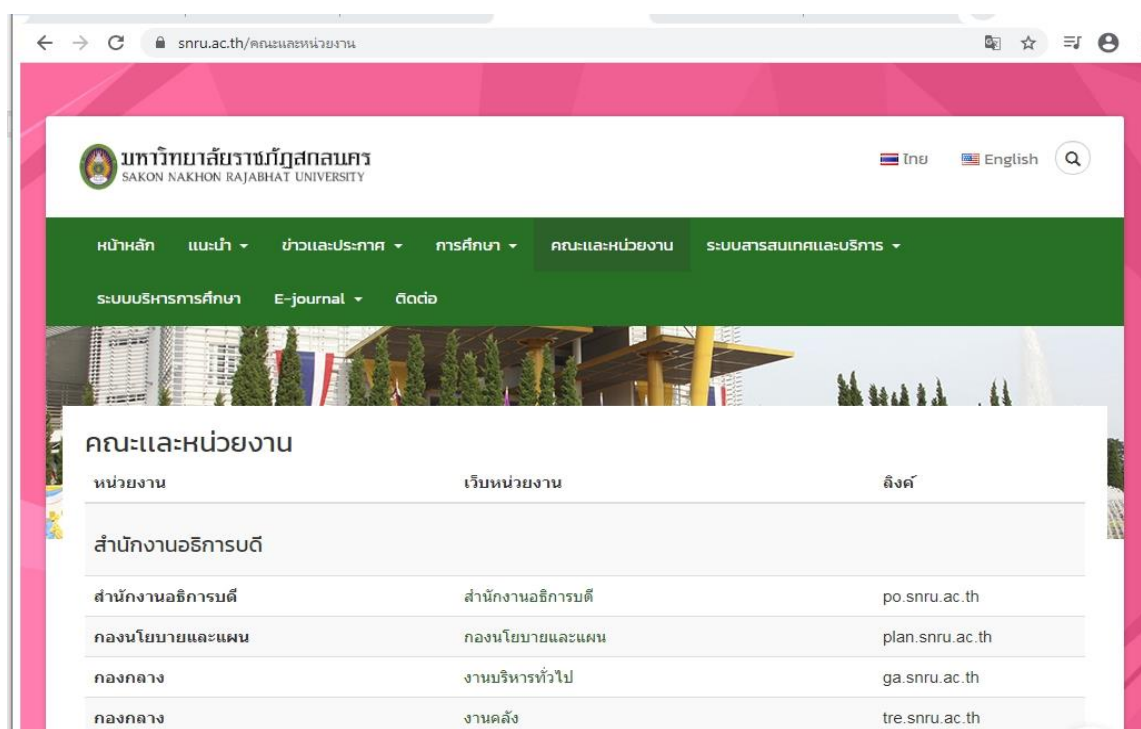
snru.ac.th/คณะและหน่วยงาน

มหาวิทยาลัยราชภัฏสกลนคร
SAKON NAKHON RAJABHAT UNIVERSITY

ไทย English

หน้าหลัก แนะนำ ข่าวและประกาศ การศึกษา คณะและหน่วยงาน ระบบสารสนเทศและบริการ
ระบบบริหารการศึกษา E-journal ติดต่อ

คณะและหน่วยงาน

| หน่วยงาน | เว็บหน่วยงาน | ลิงค์ |
|---|---|---|
| สำนักงานอธิการบดี | | |
| สำนักงานอธิการบดี | สำนักงานอธิการบดี | po.snru.ac.th |
| กองนโยบายและแผน | กองนโยบายและแผน | plan.snru.ac.th |
| กองกลาง | งานบริหารทั่วไป | ga.snru.ac.th |
| กองกลาง | งานคลัง | tre.snru.ac.th |